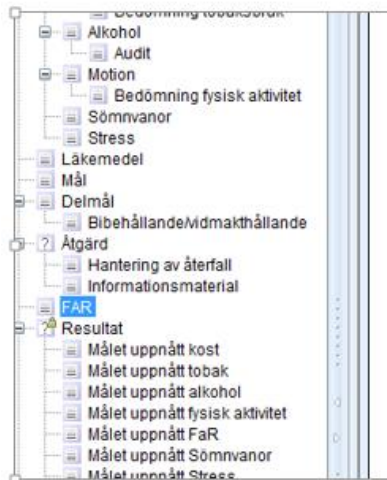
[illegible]
Alkohol
Audit
Motion
Bedömning fysisk aktivitet
Sömnvanor
Stress
Läkemedel
Mål
Delmål
Bibehållande/vidmakthållande
Åtgärd
Hantering av återfall
Informationsmaterial
FAR
Resultat
Målet uppnått kost
Målet uppnått tobak
Målet uppnått alkohol
Målet uppnått fysisk aktivitet
Målet uppnått FaR
Målet uppnått Sömnvanor
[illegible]